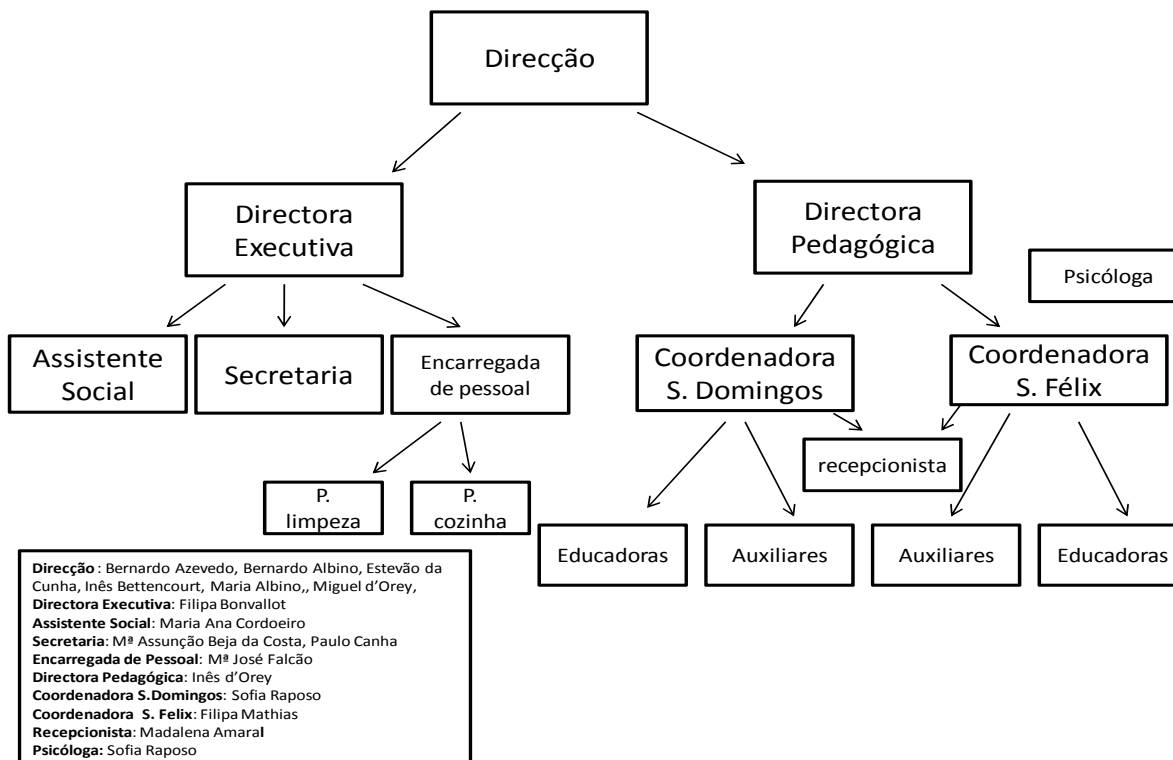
Direcção

Directora Executiva

Directora Pedagógica

Psicóloga

Assistente Social

Secretaria

Encarregada de pessoal

Coordenadora S. Domingos

Coordenadora S. Félix

recepcionista

P. limpeza

P. cozinha

Educadoras

Auxiliares

Auxiliares

Educadoras

**Direcção** : Bernardo Azevedo, Bernardo Albino, Estevão da Cunha, Inês Bettencourt, Maria Albino,, Miguel d'Orey,
**Directora Executiva**: Filipa Bonvallot
**Assistente Social**: Maria Ana Cordoeiro
**Secretaria**: Mª Assunção Beja da Costa, Paulo Canha
**Encarregada de Pessoal**: Mª José Falcão
**Directora Pedagógica**: Inês d'Orey
**Coordenadora S.Domingos**: Sofia Raposo
**Coordenadora S. Felix**: Filipa Mathias
**Recepcionista**: Madalena Amaral
**Psicóloga:** Sofia Raposo